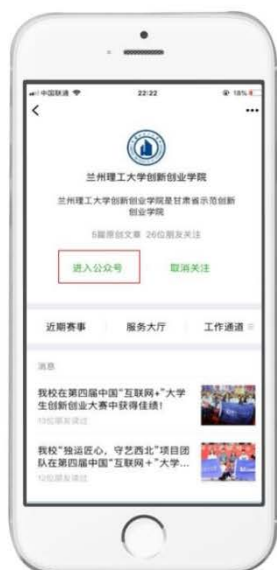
中国联通
22:22
18%

兰州理工大学创新创业学院

兰州理工大学创新创业学院是甘肃省示范创新创业学院

5篇原创文章 26位朋友关注

进入公众号
取消关注

近期赛事
服务大厅
工作通道

消息

我校在第四届中国"互联网+"大学生创新创业大赛中获得佳绩!
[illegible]

我校"独运匠心，守艺西北"项目团队在第四届中国"互联网+"大学...
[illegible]